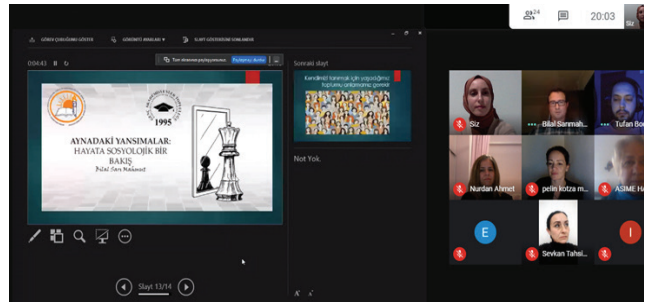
24

20:03

Siz

GÖREV ÇUBUĞUNU GÖSTER

GÖRÜNTÜ AYARLARI

SLAYT GÖSTERİSİNİ SONLANDIR

0:04:43

Tüm ekranı paylaşıyorsunuz

Paylaşmayı durdur

1995

AYNADAKİ YANSIMALAR: HAYATA SOSYOLOJİK BİR BAKIŞ

Bilal Sarı Mehmet

Sonraki slayt

Kendimizi tanımak için yaşadığımız toplumu anlamamız gerekir

Not Yok.

Slayt 13/14

Siz

Bilal Sarımeh...

Tufan Bo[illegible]

Nurdan Ahmet

pelin kotza m...

A3ME Ha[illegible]

E

Sevkan Tahsi...

I